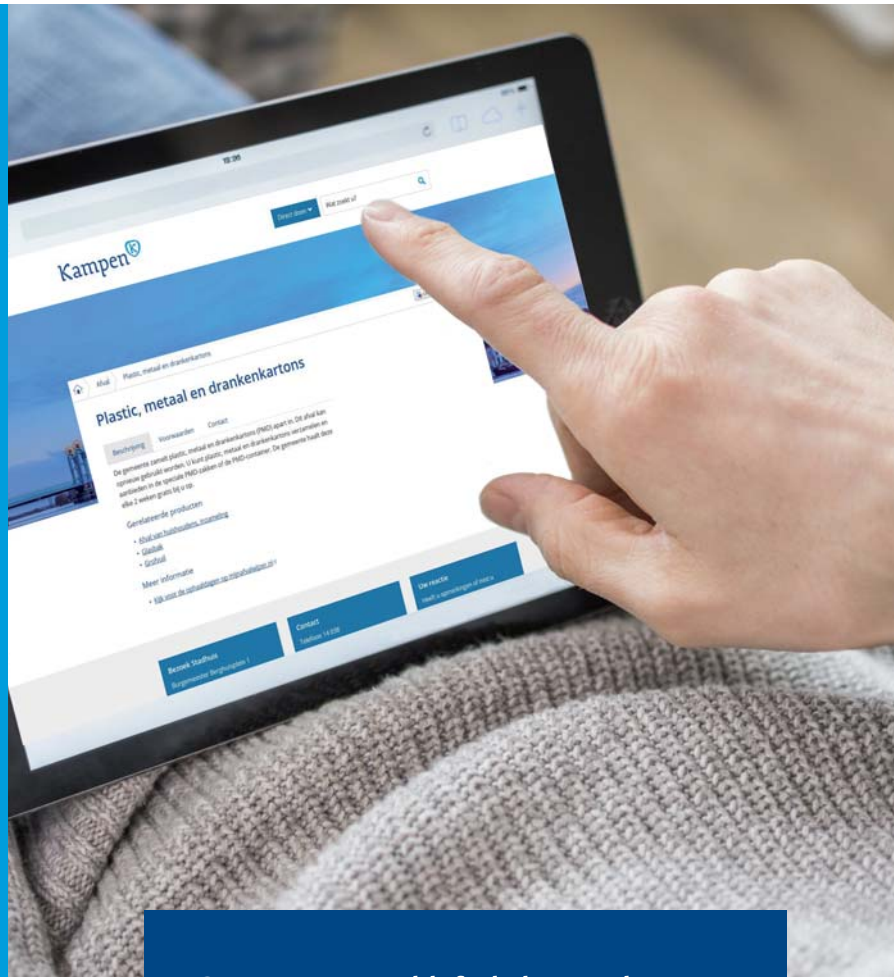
10:30

Direct doen ▾ Wat zoekt u?

Kampen

Afval Plastic, metaal en drankenkartons

Plastic, metaal en drankenkartons

Beschrijving Voorwaarden Contact

De gemeente zamelt plastic, metaal en drankenkartons (PMD) apart in. Dit afval kan opnieuw gebruikt worden. U kunt plastic, metaal en drankenkartons verzamelen en aanbieden in de speciale PMD-zakken of de PMD-container. De gemeente haalt deze elke 2 weken gratis bij u op.

Gerelateerde producten

• Afval van huishoudens, inzameling
• Glasbak
• Grofvuil

Meer informatie

• Kijk voor de ophaaldagen op mijnafvalwijzer.nl

Bezoek Stadhuis
Burgemeester Berghuisplein 1

Contact
Telefoon 14 038

Uw reactie
Heeft u opmerkingen of met u